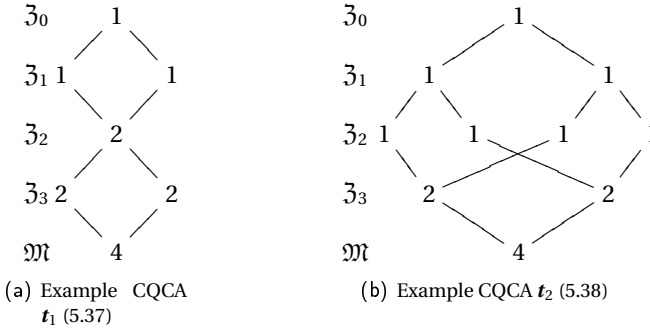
$\mathfrak{Z}_0$ 1

$\mathfrak{Z}_1$ 1 1

$\mathfrak{Z}_2$ 2

$\mathfrak{Z}_3$ 2 2

$\mathfrak{M}$ 4

(a) Example CQCA $\boldsymbol{t}_1$ (5.37)

$\mathfrak{Z}_0$ 1

$\mathfrak{Z}_1$ 1 1

$\mathfrak{Z}_2$ 1 1 1 1

$\mathfrak{Z}_3$ 2 2

$\mathfrak{M}$ 4

(b) Example CQCA $\boldsymbol{t}_2$ (5.38)